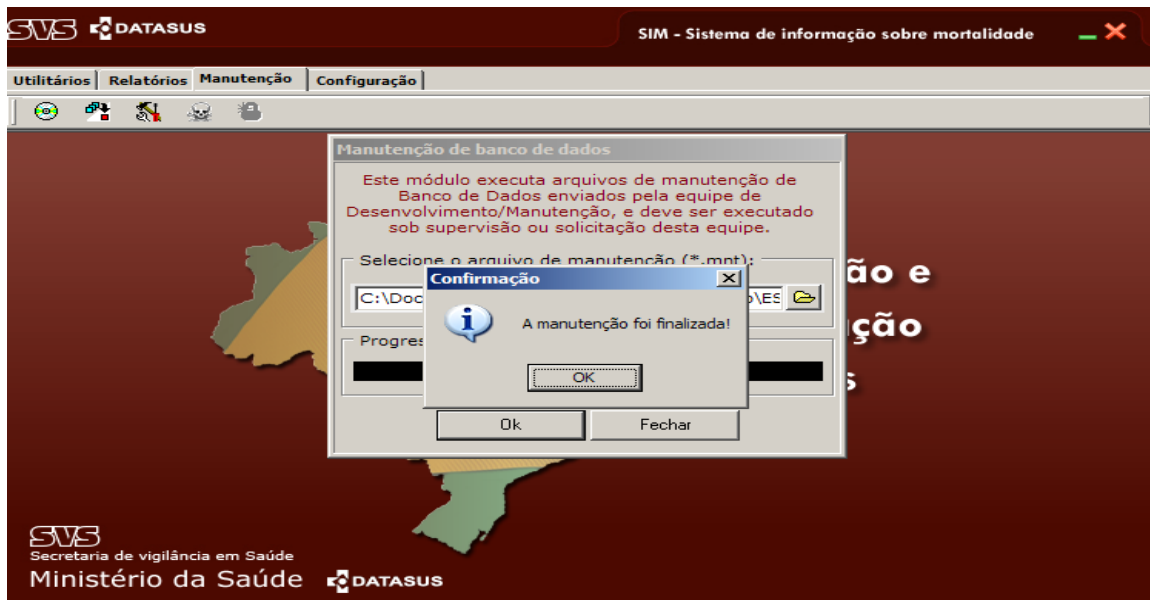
SVS DATASUS

SIM - Sistema de informação sobre mortalidade

Utilitários | Relatórios | Manutenção | Configuração

Manutenção de banco de dados

Este módulo executa arquivos de manutenção de Banco de Dados enviados pela equipe de Desenvolvimento/Manutenção, e deve ser executado sob supervisão ou solicitação desta equipe.

Selecione o arquivo de manutenção (*.mnt):

C:\Doc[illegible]o\ES

Progres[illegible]

Confirmação

A manutenção foi finalizada!

OK

Ok

Fechar

ão e

ção

s

SVS

Secretaria de vigilância em Saúde

Ministério da Saúde DATASUS